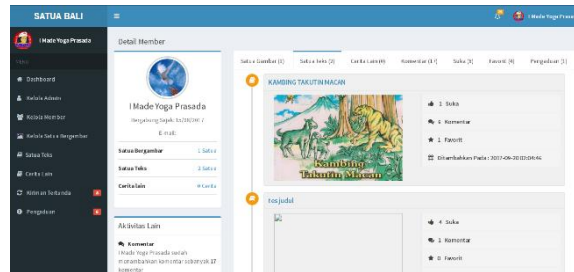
SATUA BALI
I Made Yoga Prasada
I Made Yoga Prasada
Dashboard
Kelola Admin
Kelola Member
Kelola Satua Bergambar
Satua Teks
Cerita Lain
Kidman Setanda
Pengaduan
Detail Member
I Made Yoga Prasada
Bergabung Sejak: 16/28/2017
E-mail:
Satua Bergambar 1 Satua
Satua Teks 3 Satua
Cerita Lain 4 Cerita
Aktivitas Lain
Komentar
I Made Yoga Prasada sudah menambahkan komentar sebanyak 17 komentar
Satua Gambar (1) Satua Teks (3) Cerita Lain (4) Komentar (17) Suka (3) Favorit (4) Pengaduan (1)
KAMBING TAKUTIN MACAN
Kambing Takutin Macan
1 Suka
4 Komentar
1 Favorit
Ditambahkan Pada : 2017-09-20 02:04:46
tes judul
4 Suka
1 Komentar
0 Favorit